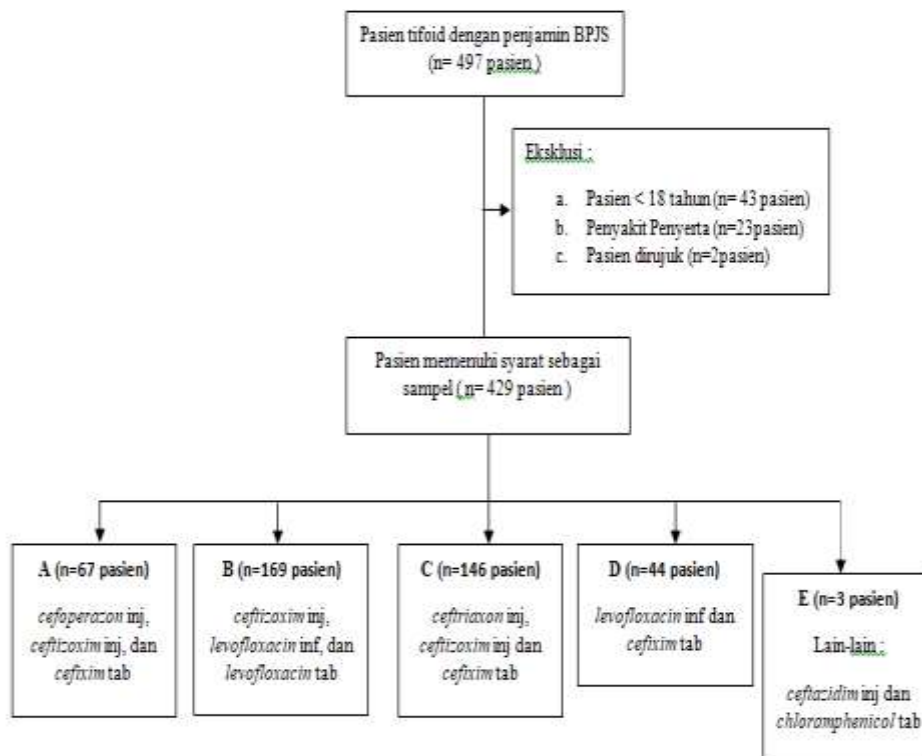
Pasien tifoid dengan penjamin BPJS (n= 497 pasien )

Ekskiusi :

a. Pasien < 18 tahun (n= 43 pasien)
b. Penyakit Penyerta (n=23pasien)
c. Pasien dirujuk (n=2pasien)

Pasien memenuhi syarat sebagai sampel ( n= 429 pasien )

A (n=67 pasien)

cefoperazon inj, ceftizoxim inj, dan cefixim tab

B (n=169 pasien)

ceftizoxim inj, levofloxacin inf, dan levofloxacin tab

C (n=146 pasien)

ceftriaxon inj, ceftizoxim inj dan cefixim tab

D (n=44 pasien)

levofloxacin inf dan cefixim tab

E (n=3 pasien)

Lain-lain :

ceftazidim inj dan chloramphenicol tab